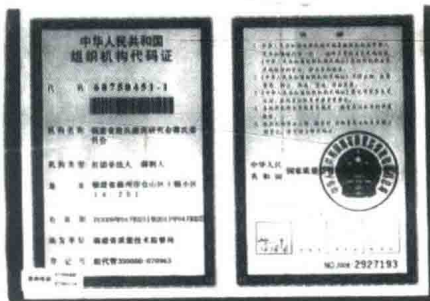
中华人民共和国
组织机构代码证

代 码 68759451-1

机构名称 福建省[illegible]

机构类型 社团法人 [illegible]

地 址 福建省福州市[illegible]

有 效 期 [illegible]

颁发单位 福建省质量技术监督局

登 记 号 组代管350000-070963

说明

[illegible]

中华人民
共和国

国家质量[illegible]

NO.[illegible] 2927193